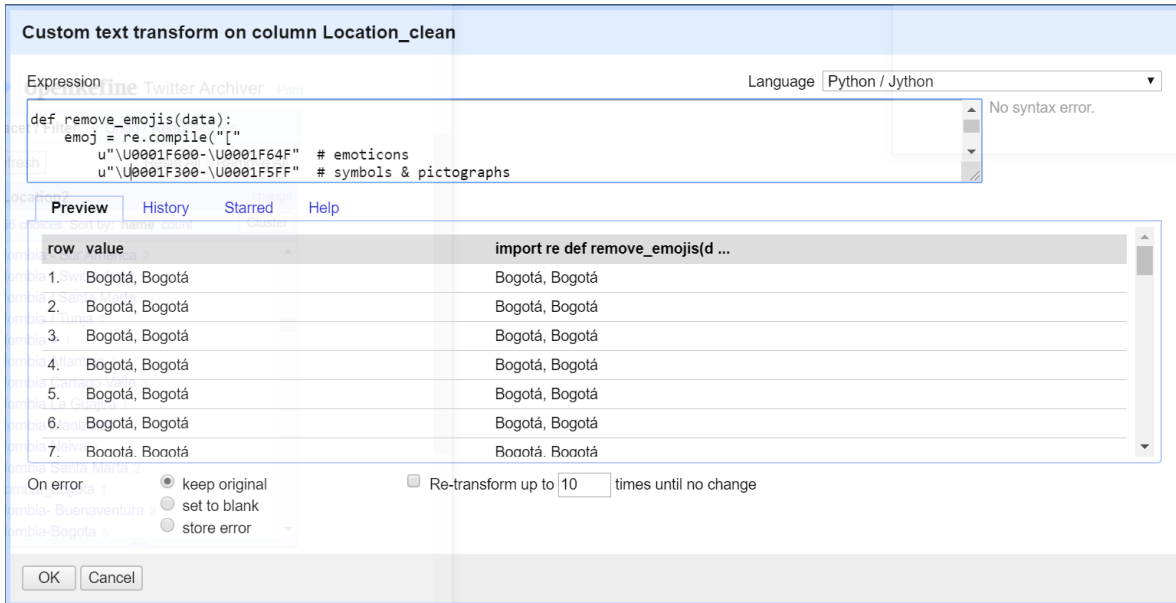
Custom text transform on column Location_clean

Expression

Language Python / Jython

def remove_emojis(data):
    emoj = re.compile("["
        u"\U0001F600-\U0001F64F"  # emoticons
        u"\U0001F300-\U0001F5FF"  # symbols & pictographs

No syntax error.

Preview History Starred Help

| row | value | import re def remove_emojis(d ... |
|---|---|---|
| 1. | Bogotá, Bogotá | Bogotá, Bogotá |
| 2. | Bogotá, Bogotá | Bogotá, Bogotá |
| 3. | Bogotá, Bogotá | Bogotá, Bogotá |
| 4. | Bogotá, Bogotá | Bogotá, Bogotá |
| 5. | Bogotá, Bogotá | Bogotá, Bogotá |
| 6. | Bogotá, Bogotá | Bogotá, Bogotá |
| 7. | Bogotá, Bogotá | Bogotá, Bogotá |

On error
keep original
set to blank
store error

Re-transform up to 10 times until no change

OK Cancel